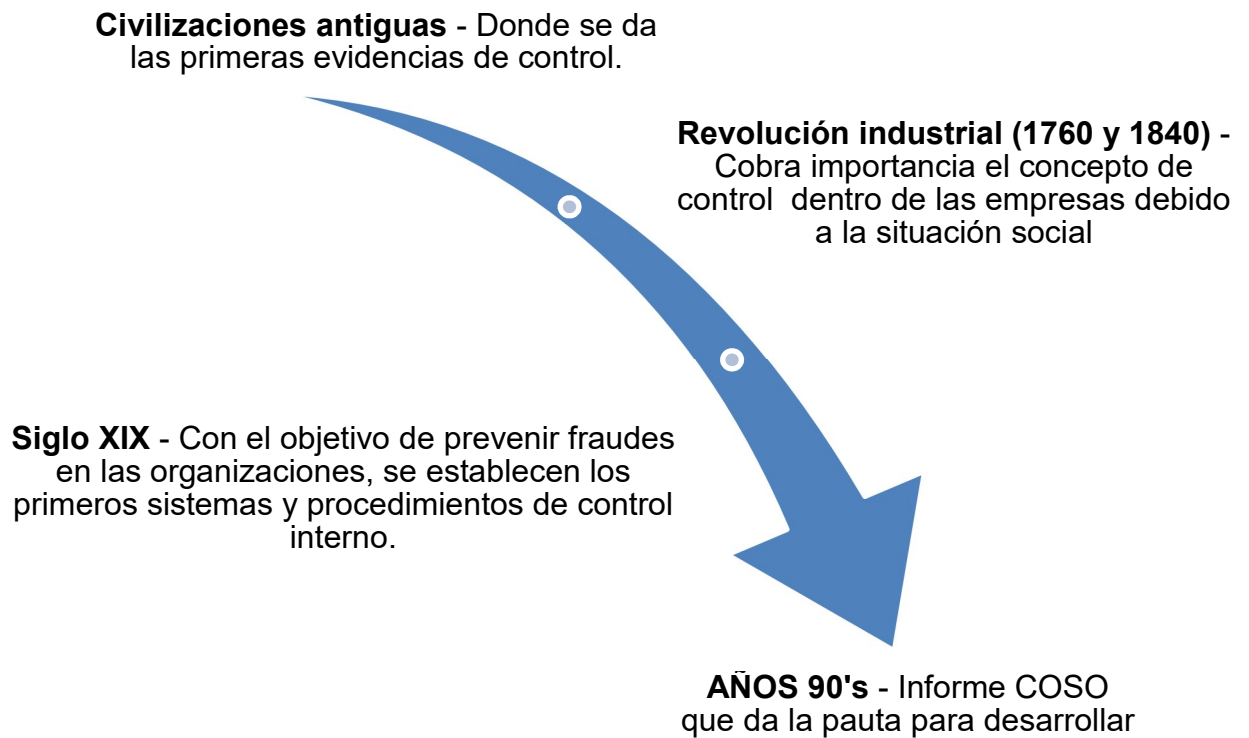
**Civilizaciones antiguas** - Donde se da las primeras evidencias de control.

**Revolución industrial (1760 y 1840)** - Cobra importancia el concepto de control dentro de las empresas debido a la situación social

**Siglo XIX** - Con el objetivo de prevenir fraudes en las organizaciones, se establecen los primeros sistemas y procedimientos de control interno.

**AÑOS 90's** - Informe COSO que da la pauta para desarrollar